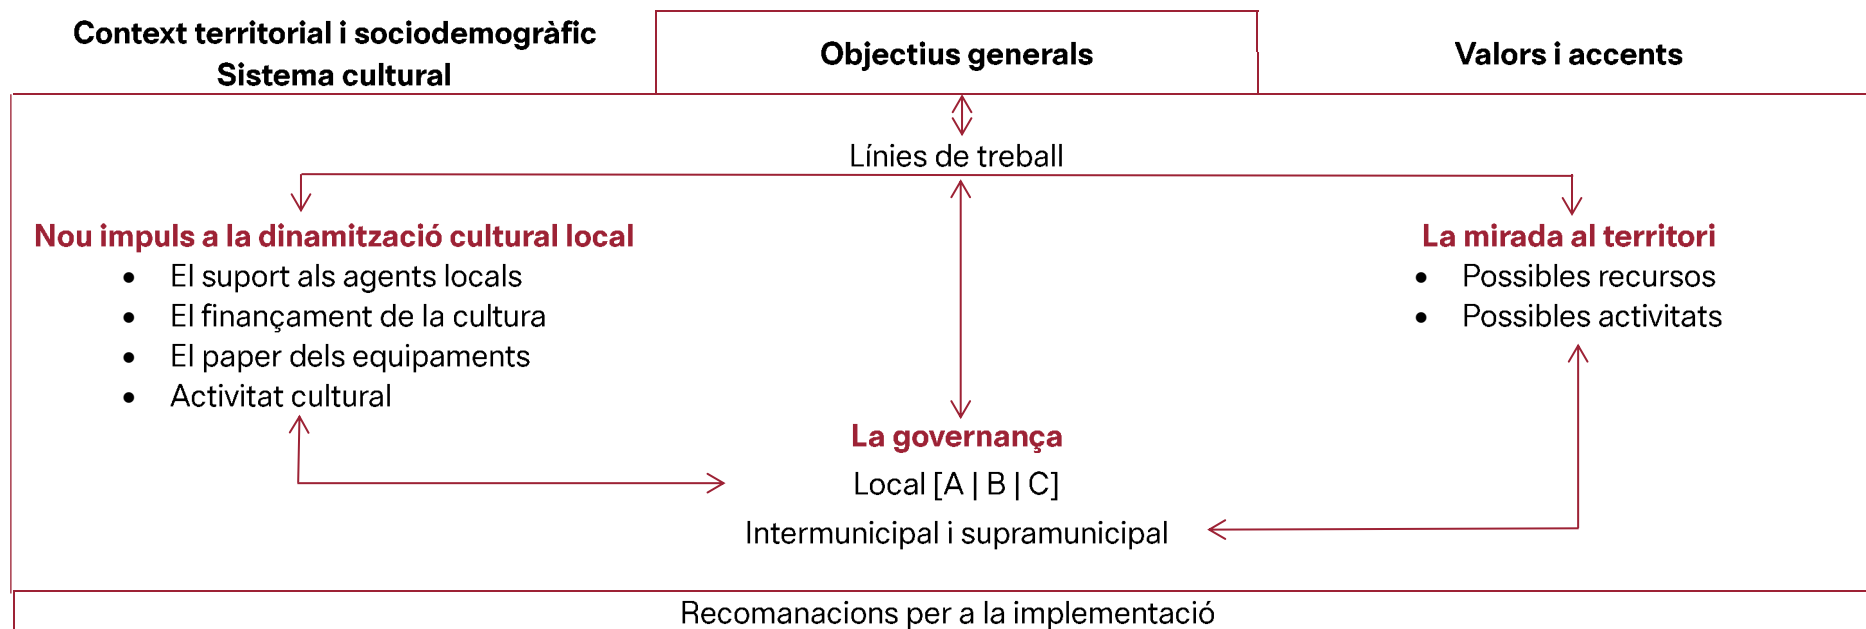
Context territorial i sociodemogràfic
Sistema cultural

Objectius generals

Valors i accents

Línies de treball

Nou impuls a la dinamització cultural local
- El suport als agents locals
- El finançament de la cultura
- El paper dels equipaments
- Activitat cultural

La mirada al territori
- Possibles recursos
- Possibles activitats

La governança
Local [A | B | C]
Intermunicipal i supramunicipal

Recomanacions per a la implementació